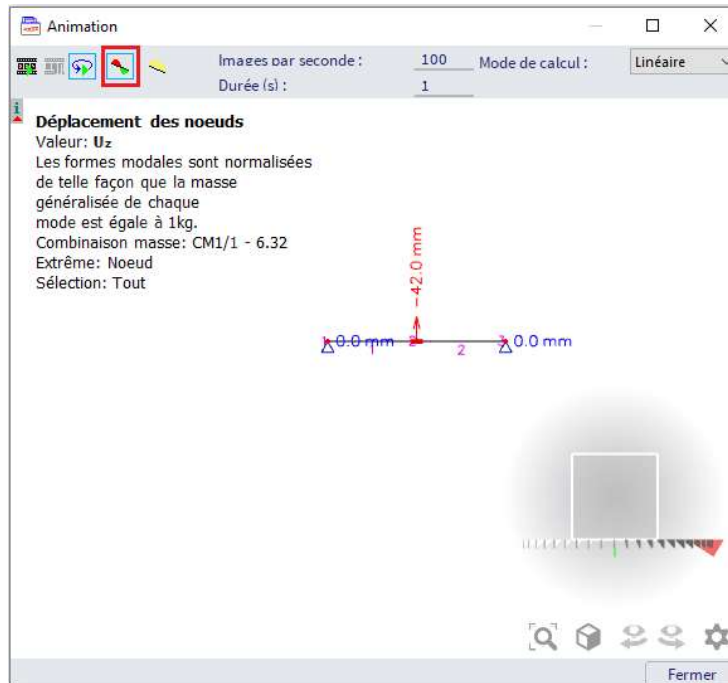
Animation

Images par seconde : 100 Mode de calcul : Linéaire

Durée (s) : 1

Déplacement des noeuds
Valeur: Uz
Les formes modales sont normalisées de telle façon que la masse généralisée de chaque mode est égale à 1kg.
Combinaison masse: CM1/1 - 6.32
Extrême: Noeud
Sélection: Tout

-42.0 mm

0.0 mm

0.0 mm

2

Fermer